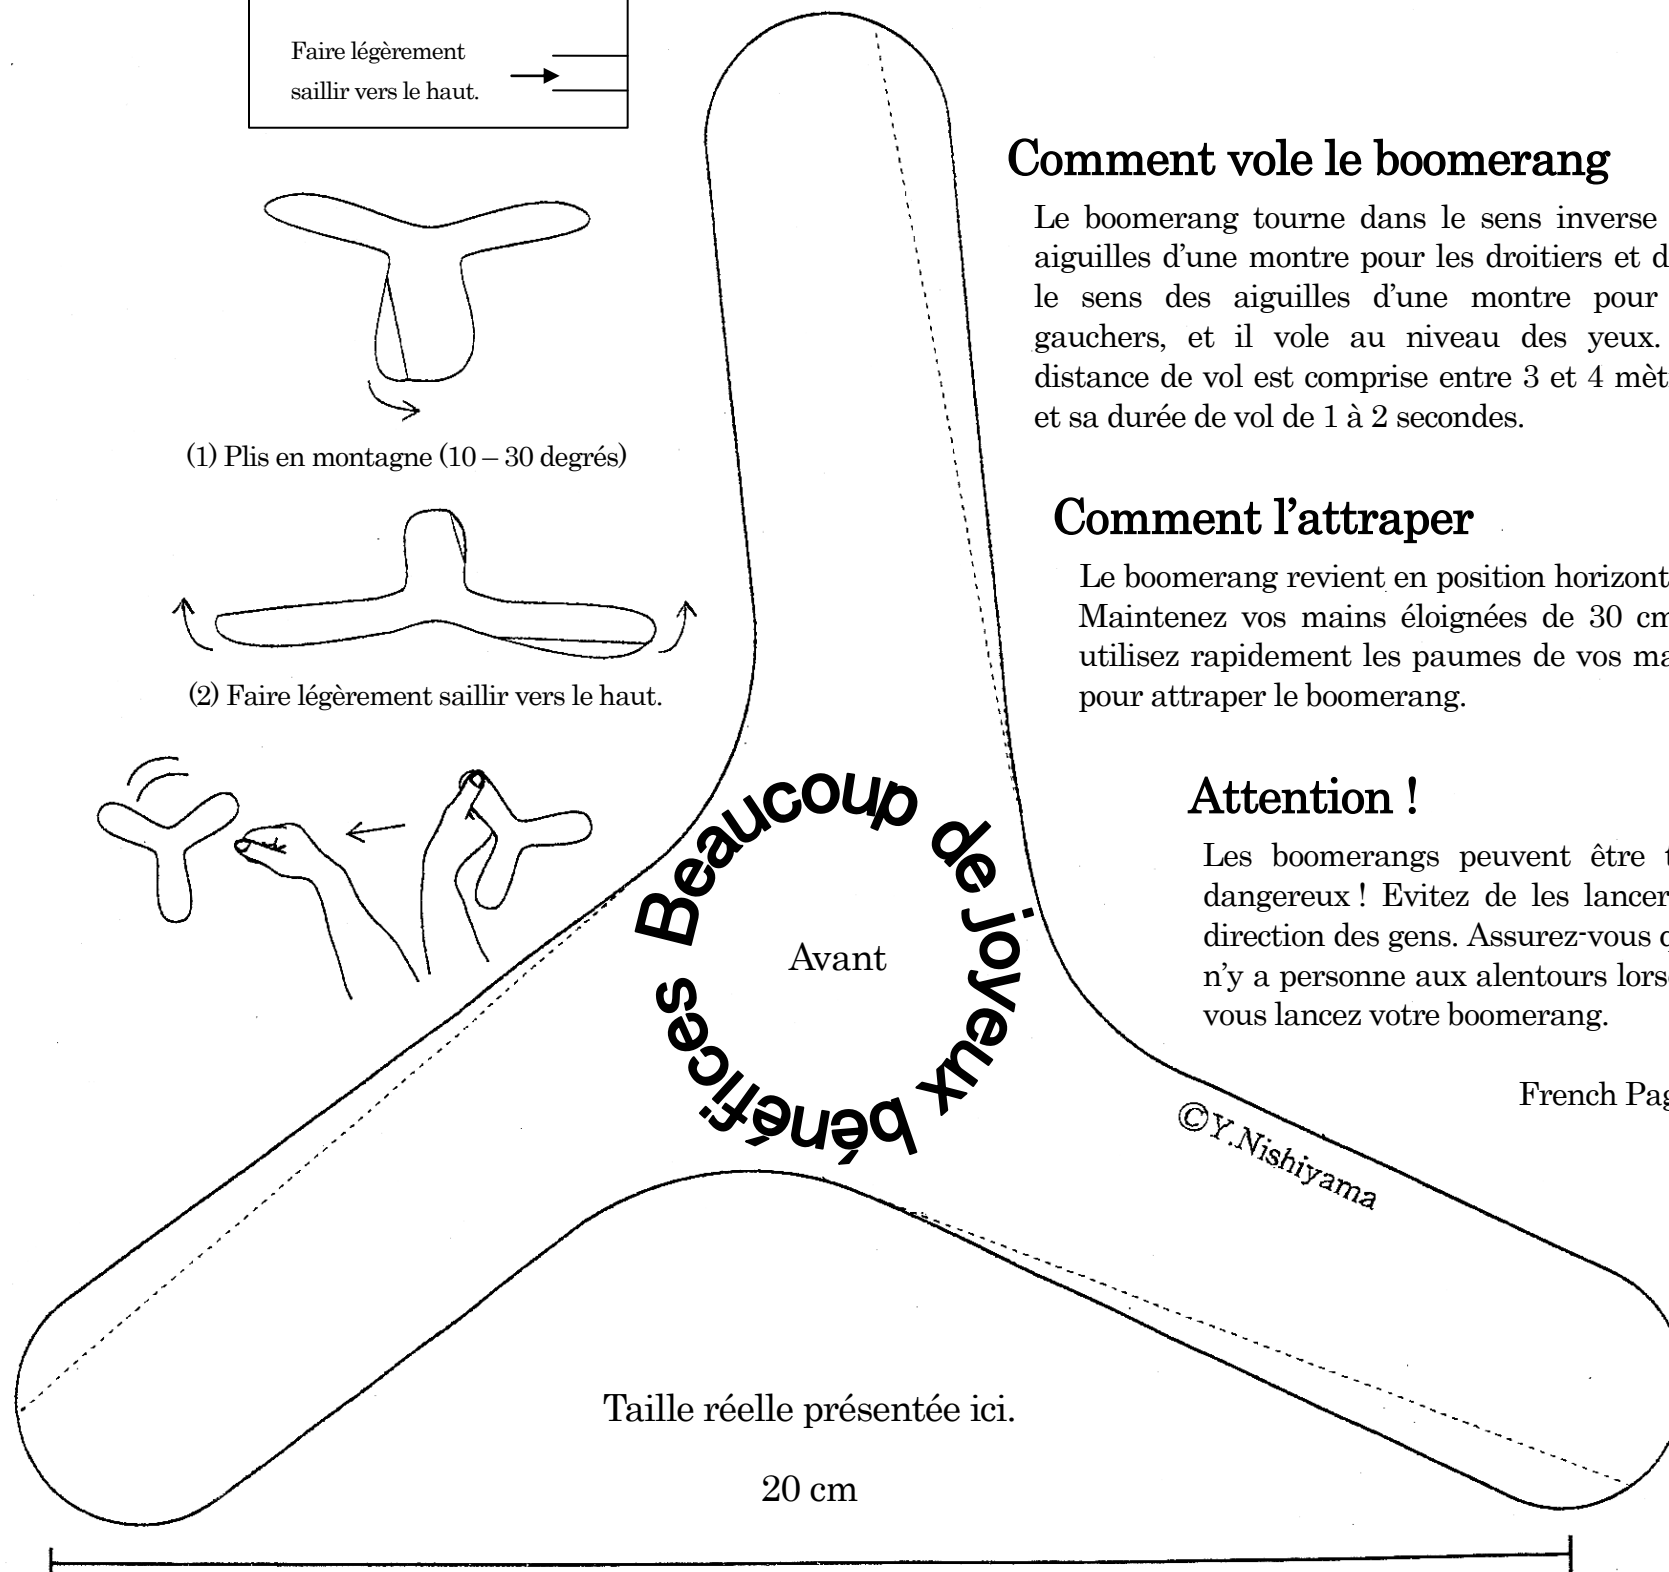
Faire légèrement saillir vers le haut.

(1) Plis en montagne (10 – 30 degrés)

(2) Faire légèrement saillir vers le haut.

Comment vole le boomerang

Le boomerang tourne dans le sens inverse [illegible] aiguilles d'une montre pour les droitiers et d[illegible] le sens des aiguilles d'une montre pour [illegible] gauchers, et il vole au niveau des yeux. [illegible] distance de vol est comprise entre 3 et 4 mèt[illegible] et sa durée de vol de 1 à 2 secondes.

Comment l'attraper

Le boomerang revient en position horizont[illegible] Maintenez vos mains éloignées de 30 cm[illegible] utilisez rapidement les paumes de vos ma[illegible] pour attraper le boomerang.

Attention !

Les boomerangs peuvent être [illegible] dangereux ! Evitez de les lancer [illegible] direction des gens. Assurez-vous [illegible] n'y a personne aux alentours lors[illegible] vous lancez votre boomerang.

Beaucoup de joyeux bénéfices

Avant

©Y.Nishiyama

French Pag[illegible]

Taille réelle présentée ici.

20 cm